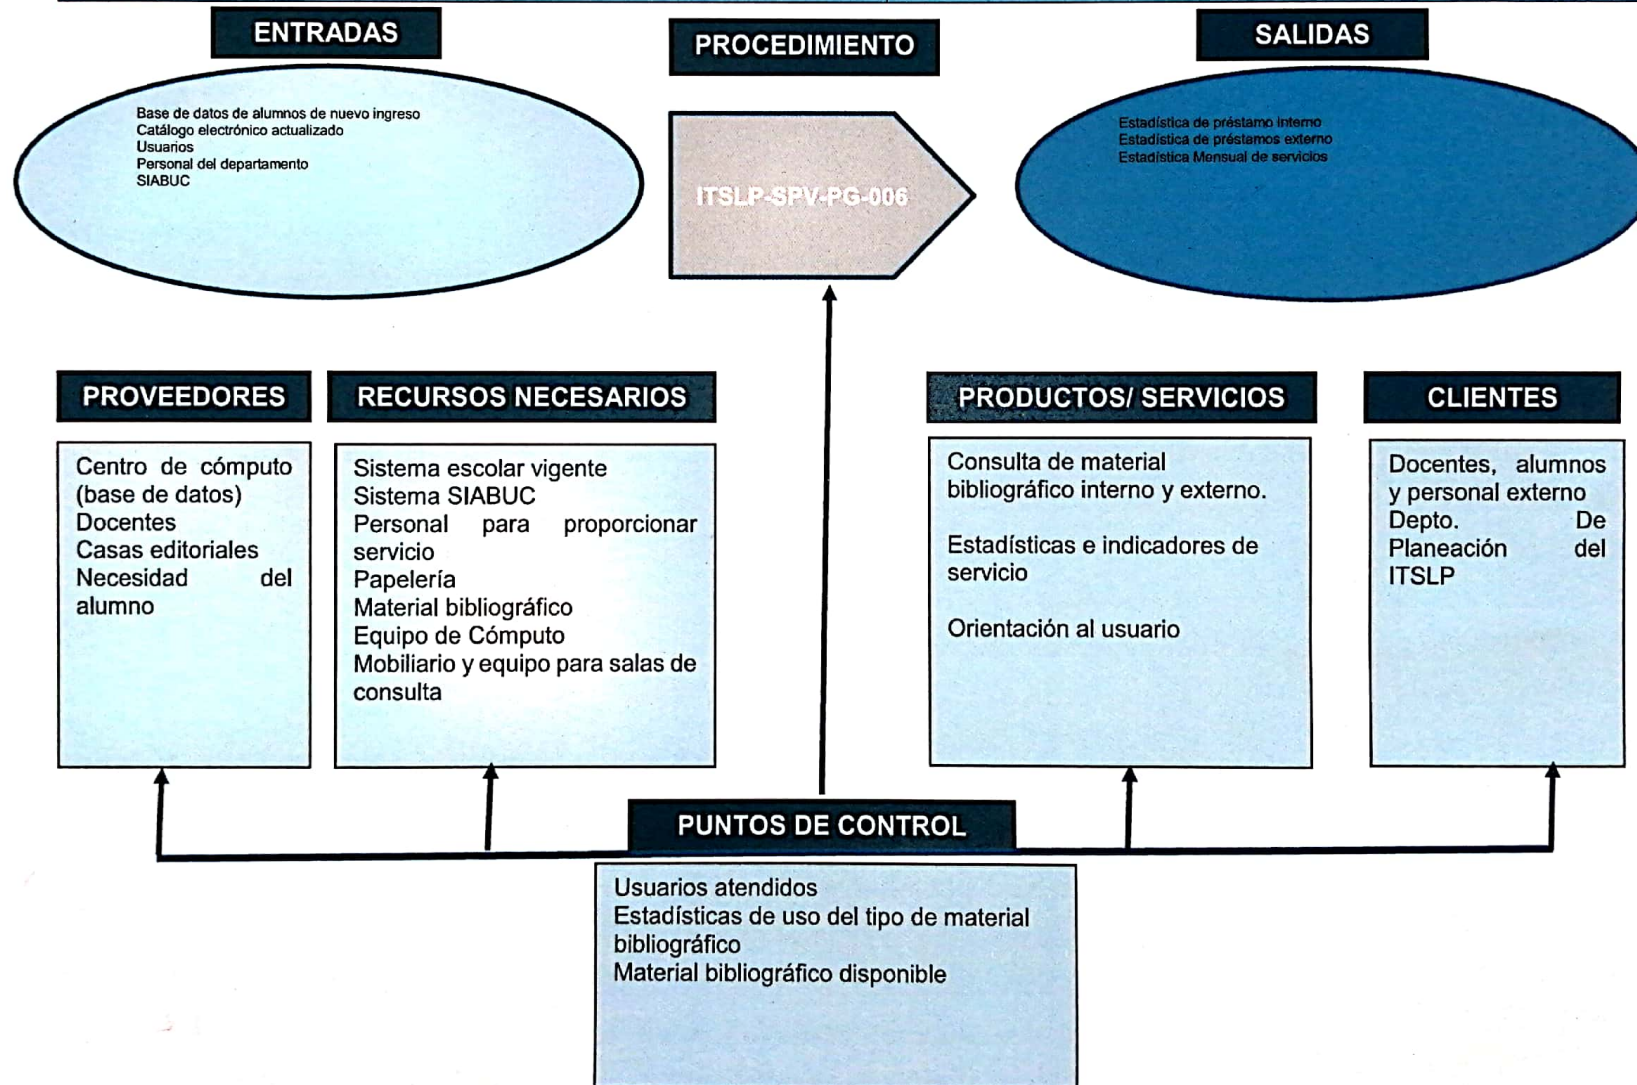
ENTRADAS

Base de datos de alumnos de nuevo ingreso
Catálogo electrónico actualizado
Usuarios
Personal del departamento
SIABUC

PROCEDIMIENTO

ITSLP-SPV-PG-006

SALIDAS

Estadística de préstamo interno
Estadística de préstamos externo
Estadística Mensual de servicios

PROVEEDORES

Centro de cómputo (base de datos)
Docentes
Casas editoriales
Necesidad del alumno

RECURSOS NECESARIOS

Sistema escolar vigente
Sistema SIABUC
Personal para proporcionar servicio
Papelería
Material bibliográfico
Equipo de Cómputo
Mobiliario y equipo para salas de consulta

PRODUCTOS/ SERVICIOS

Consulta de material bibliográfico interno y externo.

Estadísticas e indicadores de servicio

Orientación al usuario

CLIENTES

Docentes, alumnos y personal externo
Depto. De Planeación del ITSLP

PUNTOS DE CONTROL

Usuarios atendidos
Estadísticas de uso del tipo de material bibliográfico
Material bibliográfico disponible